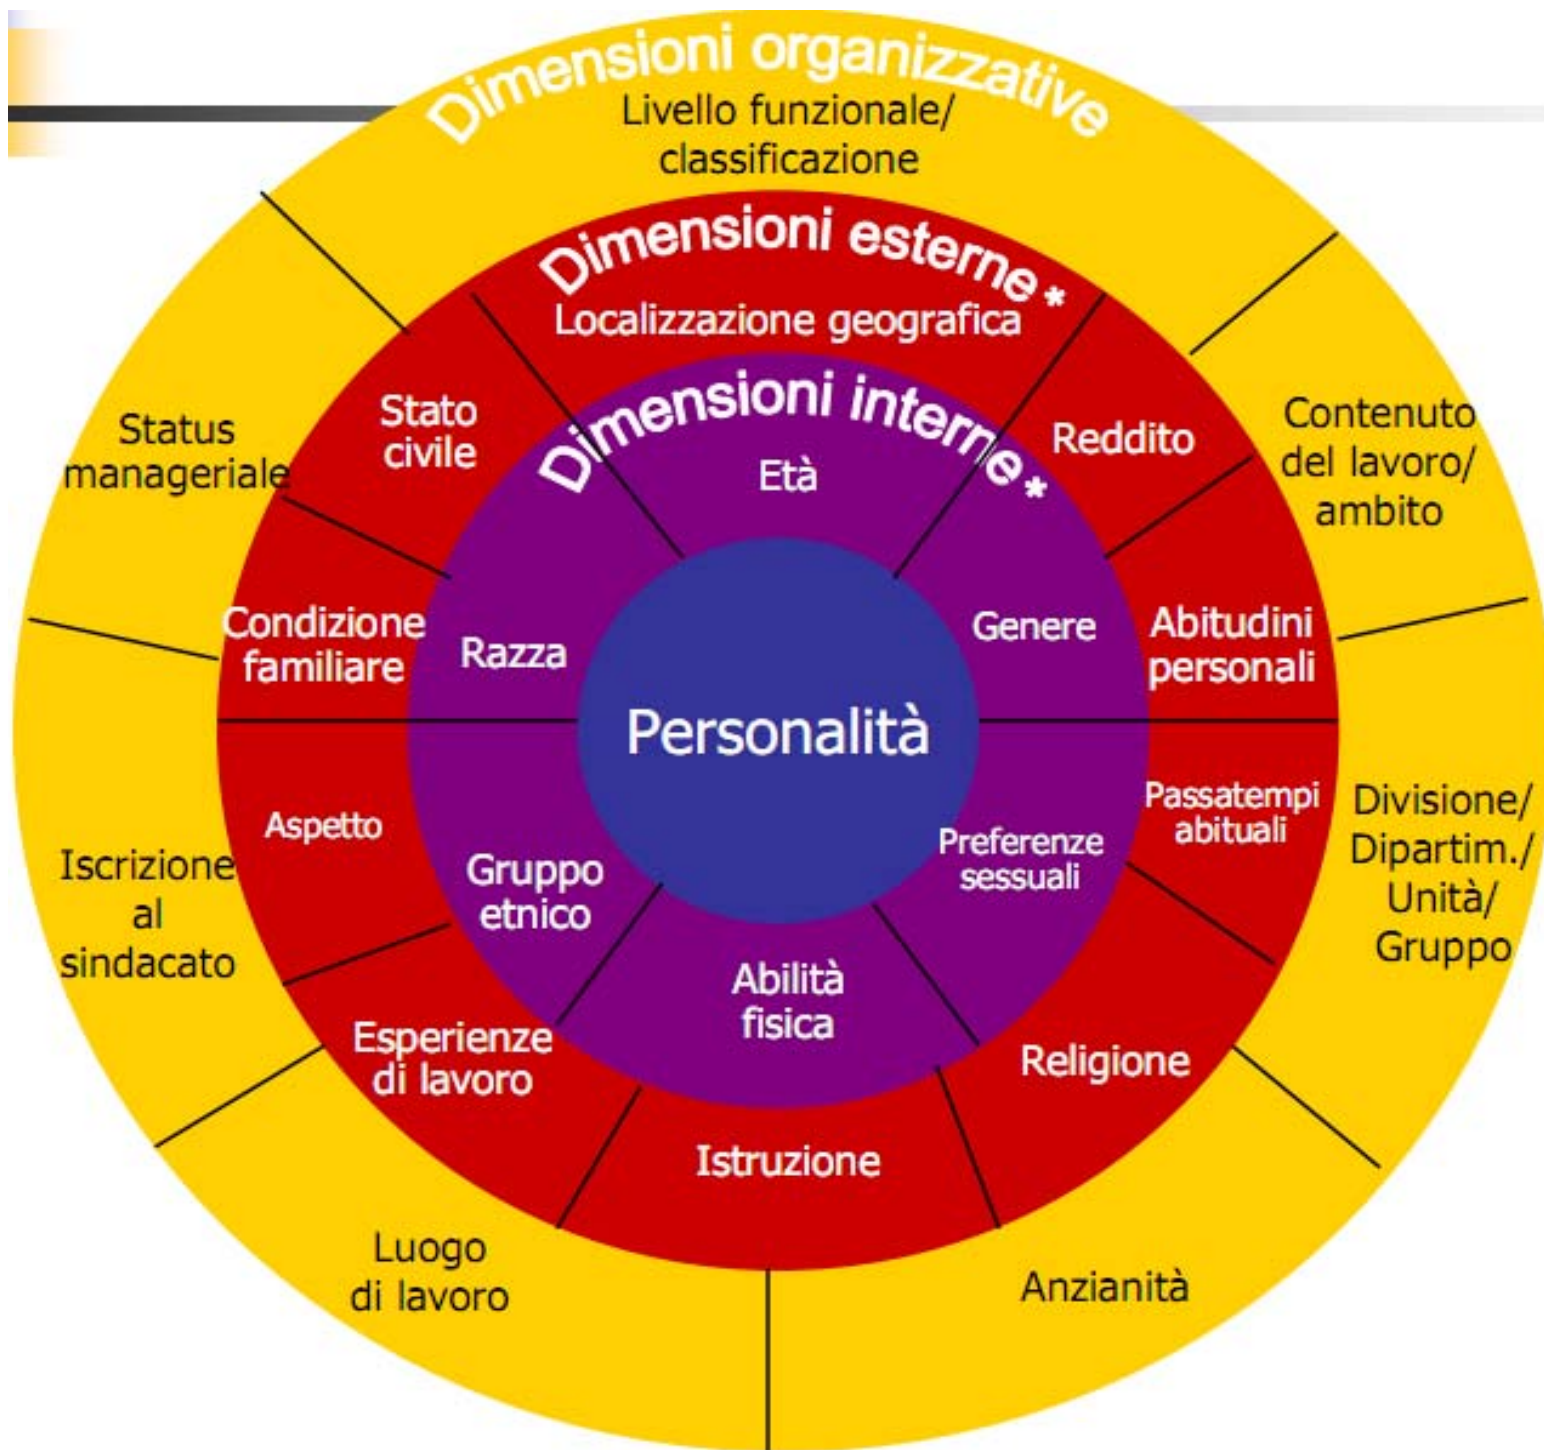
Dimensioni organizzative
Livello funzionale/ classificazione

Dimensioni esterne*
Localizzazione geografica

Dimensioni interne*
Età

Status manageriale

Stato civile

Reddito

Contenuto del lavoro/ ambito

Condizione familiare

Razza

Personalità

Genere

Abitudini personali

Aspetto

Gruppo etnico

Preferenze sessuali

Passatempi abituali

Divisione/ Dipartim./ Unità/ Gruppo

Iscrizione al sindacato

Abilità fisica

Esperienze di lavoro

Religione

Istruzione

Luogo di lavoro

Anzianità